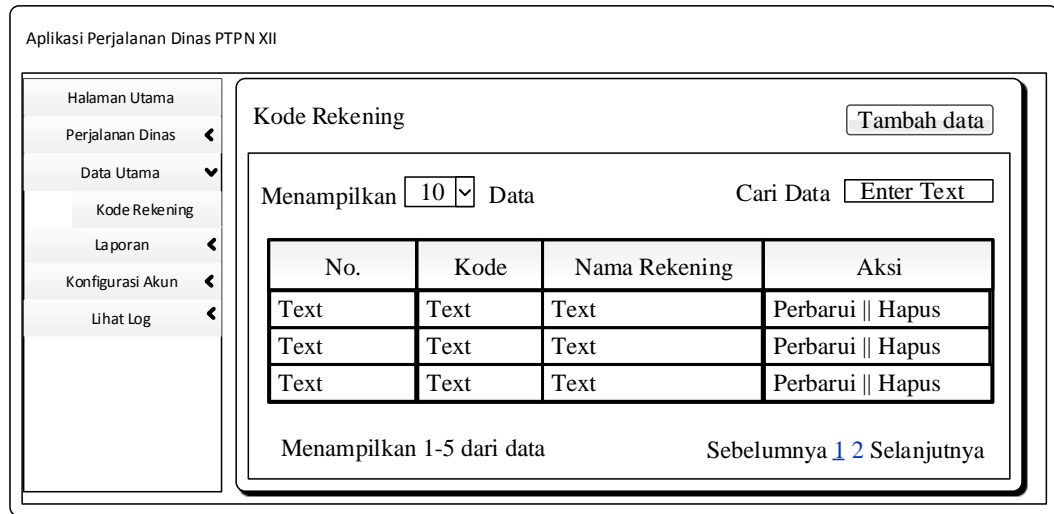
Aplikasi Perjalanan Dinas PTPN XII

Halaman Utama
Perjalanan Dinas
Data Utama
Kode Rekening
Laporan
Konfigurasi Akun
Lihat Log

Kode Rekening

Tambah data

Menampilkan 10 Data

Cari Data Enter Text

| No. | Kode | Nama Rekening | Aksi |
|---|---|---|---|
| Text | Text | Text | Perbarui \|\| Hapus |
| Text | Text | Text | Perbarui \|\| Hapus |
| Text | Text | Text | Perbarui \|\| Hapus |

Menampilkan 1-5 dari data

Sebelumnya 1 2 Selanjutnya